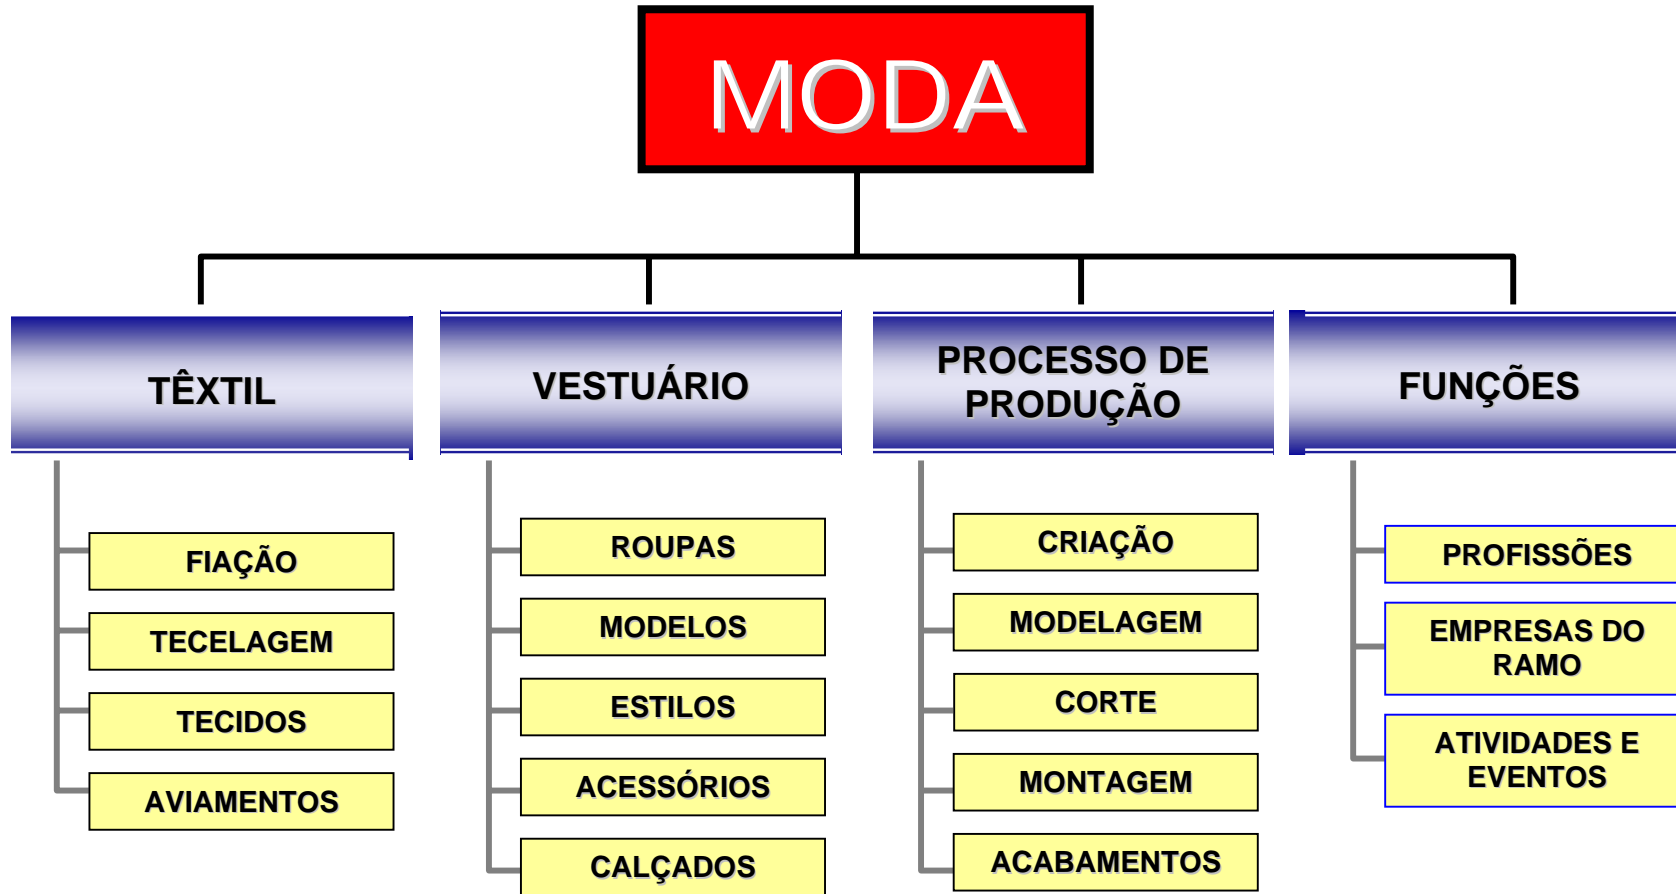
MODA

TÊXTIL

FIAÇÃO

TECELAGEM

TECIDOS

AVIAMENTOS

VESTUÁRIO

ROUPAS

MODELOS

ESTILOS

ACESSÓRIOS

CALÇADOS

PROCESSO DE PRODUÇÃO

CRIAÇÃO

MODELAGEM

CORTE

MONTAGEM

ACABAMENTOS

FUNÇÕES

PROFISSÕES

EMPRESAS DO RAMO

ATIVIDADES E EVENTOS